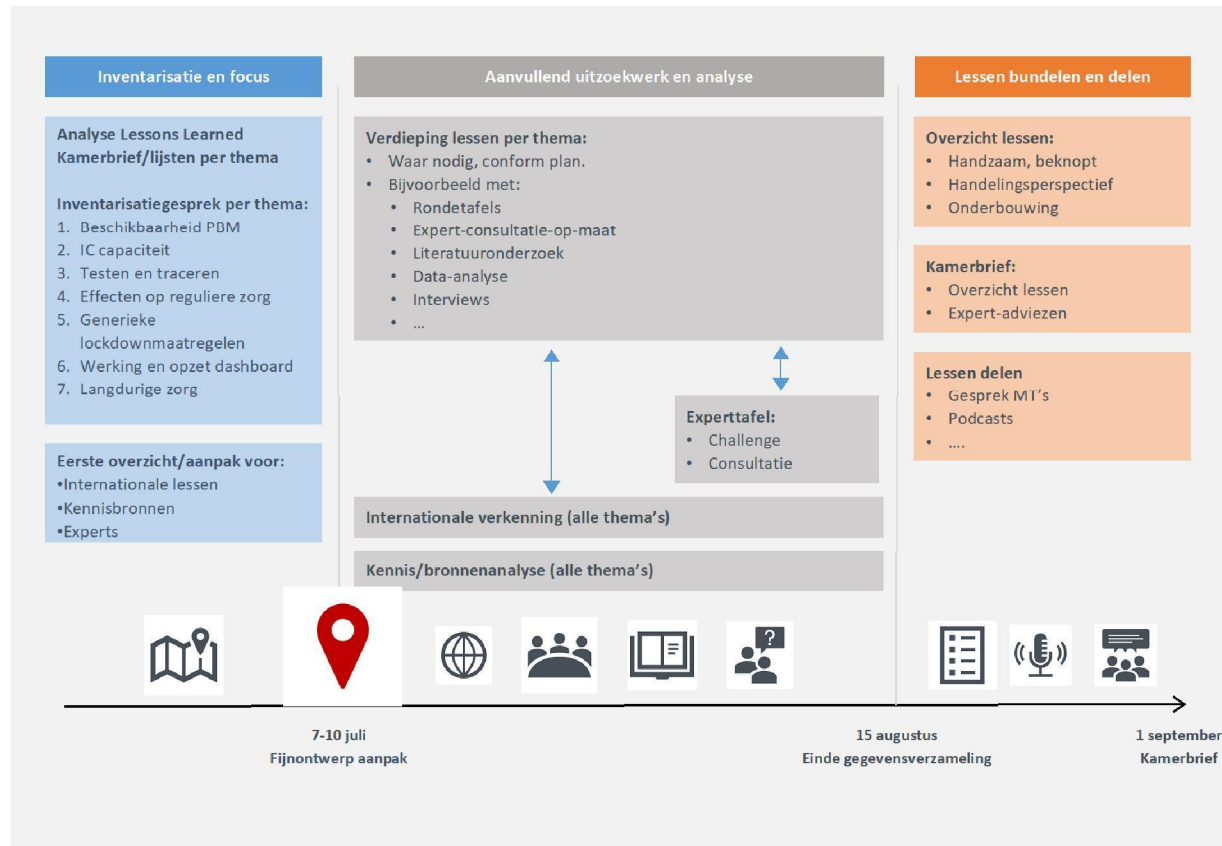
Inventarisatie en focus

Analyse Lessons Learned Kamerbrief/lijsten per thema

Inventarisatiegesprek per thema:
1. Beschikbaarheid PBM
2. IC capaciteit
3. Testen en traceren
4. Effecten op reguliere zorg
5. Generieke lockdownmaatregelen
6. Werking en opzet dashboard
7. Langdurige zorg

Eerste overzicht/aanpak voor:
•Internationale lessen
•Kennisbronnen
•Experts

Aanvullend uitzoekwerk en analyse

Verdieping lessen per thema:
• Waar nodig, conform plan.
• Bijvoorbeeld met:
• Rondetafels
• Expert-consultatie-op-maat
• Literatuuronderzoek
• Data-analyse
• Interviews
• ...

Experttafel:
• Challenge
• Consultatie

Internationale verkenning (alle thema's)

Kennis/bronnenanalyse (alle thema's)

Lessen bundelen en delen

Overzicht lessen:
• Handzaam, beknopt
• Handelingsperspectief
• Onderbouwing

Kamerbrief:
• Overzicht lessen
• Expert-adviezen

Lessen delen
• Gesprek MT's
• Podcasts
• ....

7-10 juli
Fijnontwerp aanpak

15 augustus
Einde gegevensverzameling

1 september
Kamerbrief